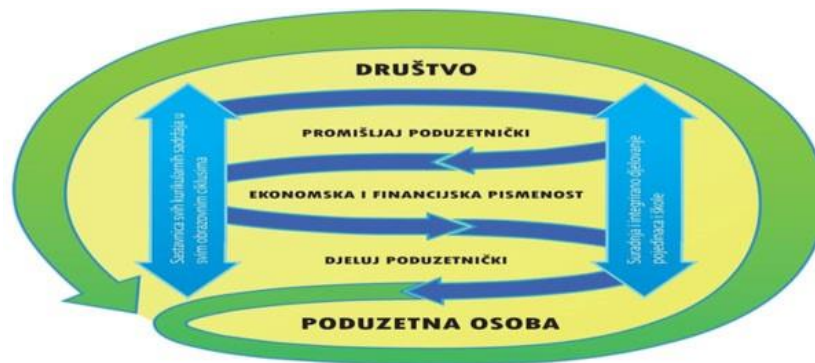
DRUŠTVO

PROMIŠLJAJ PODUZETNIČKI

EKONOMSKA I FINANCIJSKA PISMENOST

DJELUJ PODUZETNIČKI

PODUZETNA OSOBA

Sastavnica svih kurikularnih sadržaja u svim obrazovnim ciklusima

Suradnja i integrirano djelovanje pojedinaca i škole